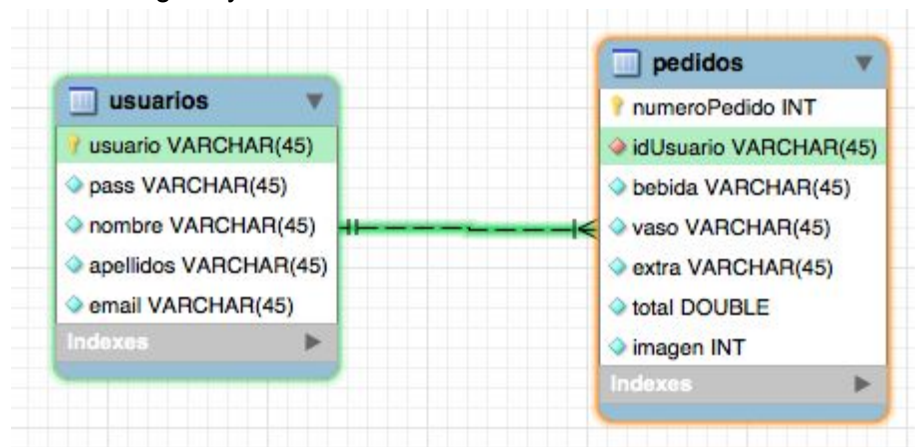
usuarios

usuario VARCHAR(45)

pass VARCHAR(45)

nombre VARCHAR(45)

apellidos VARCHAR(45)

email VARCHAR(45)

Indexes

pedidos

numeroPedido INT

idUsuario VARCHAR(45)

bebida VARCHAR(45)

vaso VARCHAR(45)

extra VARCHAR(45)

total DOUBLE

imagen INT

Indexes